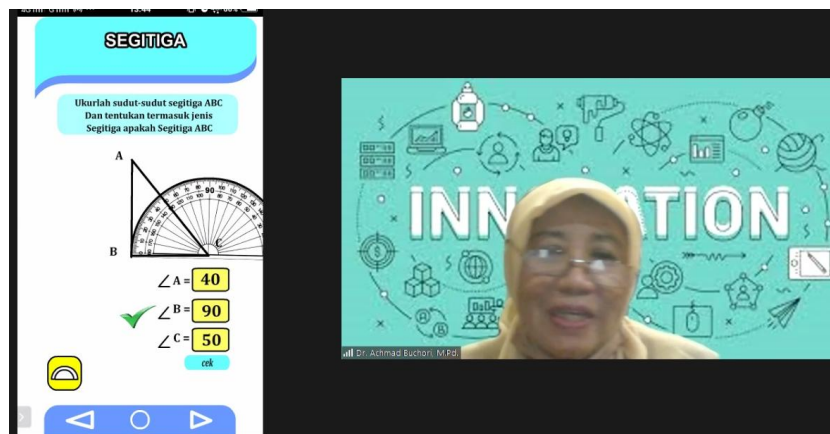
SEGITIGA

Ukurlah sudut-sudut segitiga ABC Dan tentukan termasuk jenis Segitiga apakah Segitiga ABC

A

B

C

$\angle A =$ 40

$\angle B =$ 90

$\angle C =$ 50

cek

INN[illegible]ATION

Dr. Achmad Buchori, M.Pd.